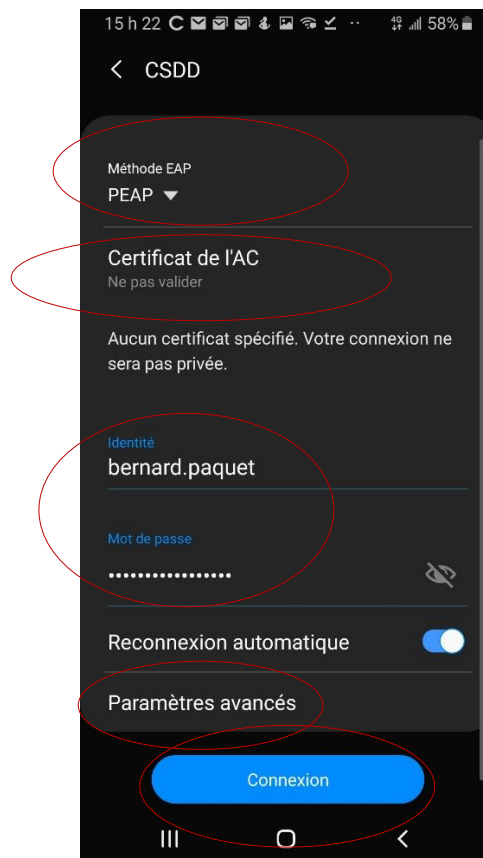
15 h 22 C 4G 58%

CSDD

Méthode EAP
PEAP

Certificat de l'AC
Ne pas valider

Aucun certificat spécifié. Votre connexion ne sera pas privée.

Identité
bernard.paquet

Mot de passe
•••••••••••••••••

Reconnexion automatique

Paramètres avancés

Connexion